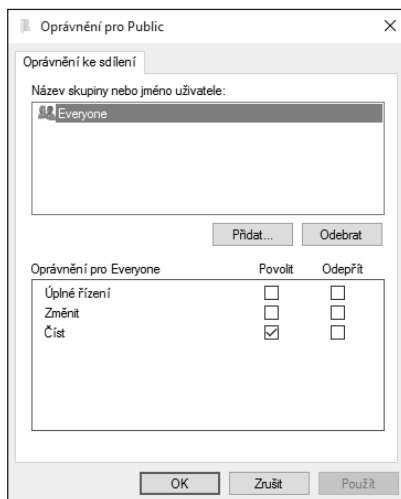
Oprávnění pro Public

Oprávnění ke sdílení

Název skupiny nebo jméno uživatele:

Everyone

Přidat...
Odebrat

| Oprávnění pro Everyone | Povolit | Odepřít |
|---|---|---|
| Úplné řízení | ☐ | ☐ |
| Změnit | ☐ | ☐ |
| Číst | ☑ | ☐ |

OK
Zrušit
Použít